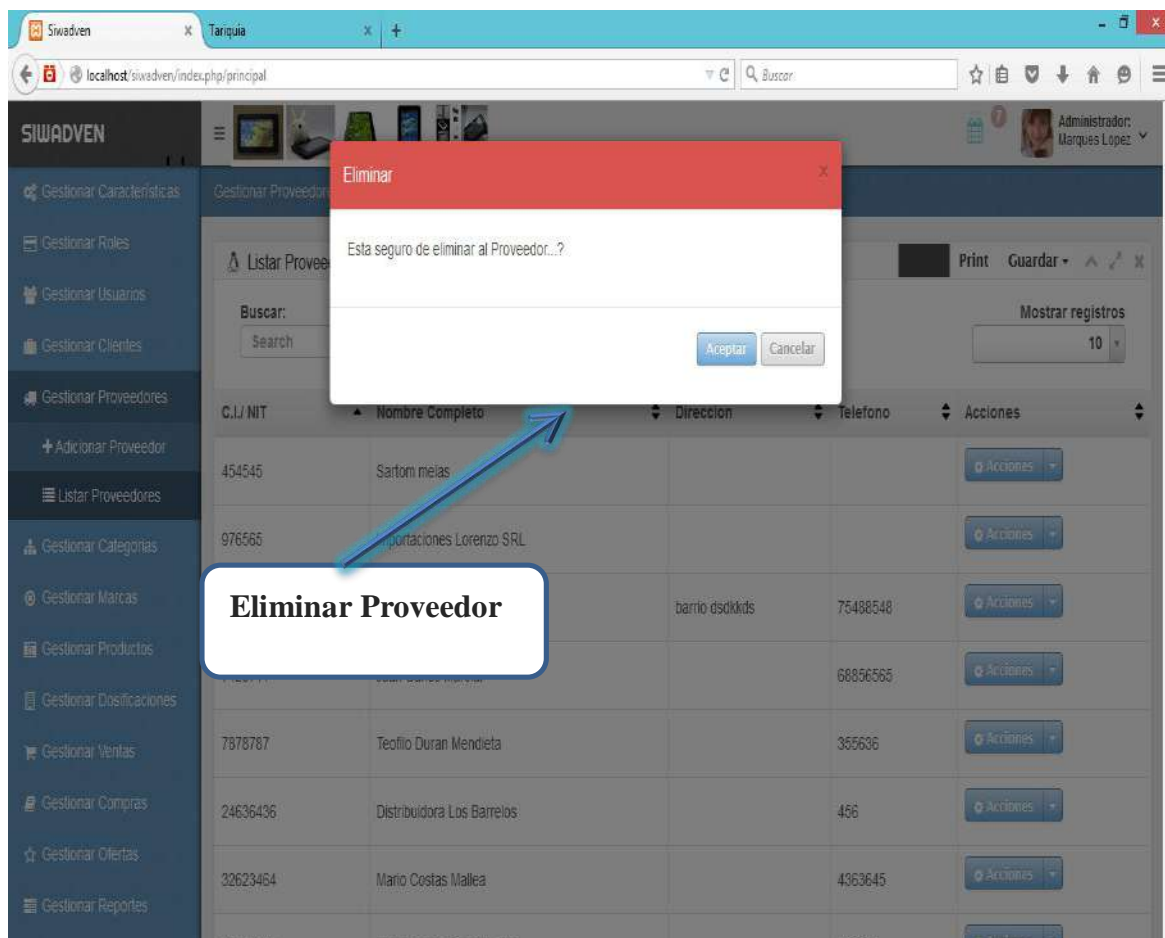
Siwadven x Tariquia x +

localhost/siwadven/index.php/principal

Buscar

SIWADVEN

0

Administrador: Marques Lopez

Gestionar Caracteristicas
Gestionar Roles
Gestionar Usuarios
Gestionar Clientes
Gestionar Proveedores
+ Adicionar Proveedor
Listar Proveedores
Gestionar Categorias
Gestionar Marcas
Gestionar Productos
Gestionar Dosificaciones
Gestionar Ventas
Gestionar Compras
Gestionar Ofertas
Gestionar Reportes

Gestionar Proveedor

Listar Provee

Print Guardar

Buscar:
Search

Mostrar registros
10

Eliminar

Esta seguro de eliminar al Proveedor...?

Aceptar Cancelar

| C.I./ NIT | Nombre Completo | Direccion | Telefono | Acciones |
|---|---|---|---|---|
| 454545 | Sartom melas | | | Acciones |
| 976565 | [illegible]portaciones Lorenzo SRL | | | Acciones |
| | | barrio dsdkkds | 75488548 | Acciones |
| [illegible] | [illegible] | | 68856565 | Acciones |
| 7878787 | Teofilo Duran Mendieta | | 355636 | Acciones |
| 24636436 | Distribuidora Los Barrelos | | 456 | Acciones |
| 32623464 | Mario Costas Mallea | | 4363645 | Acciones |

Eliminar Proveedor